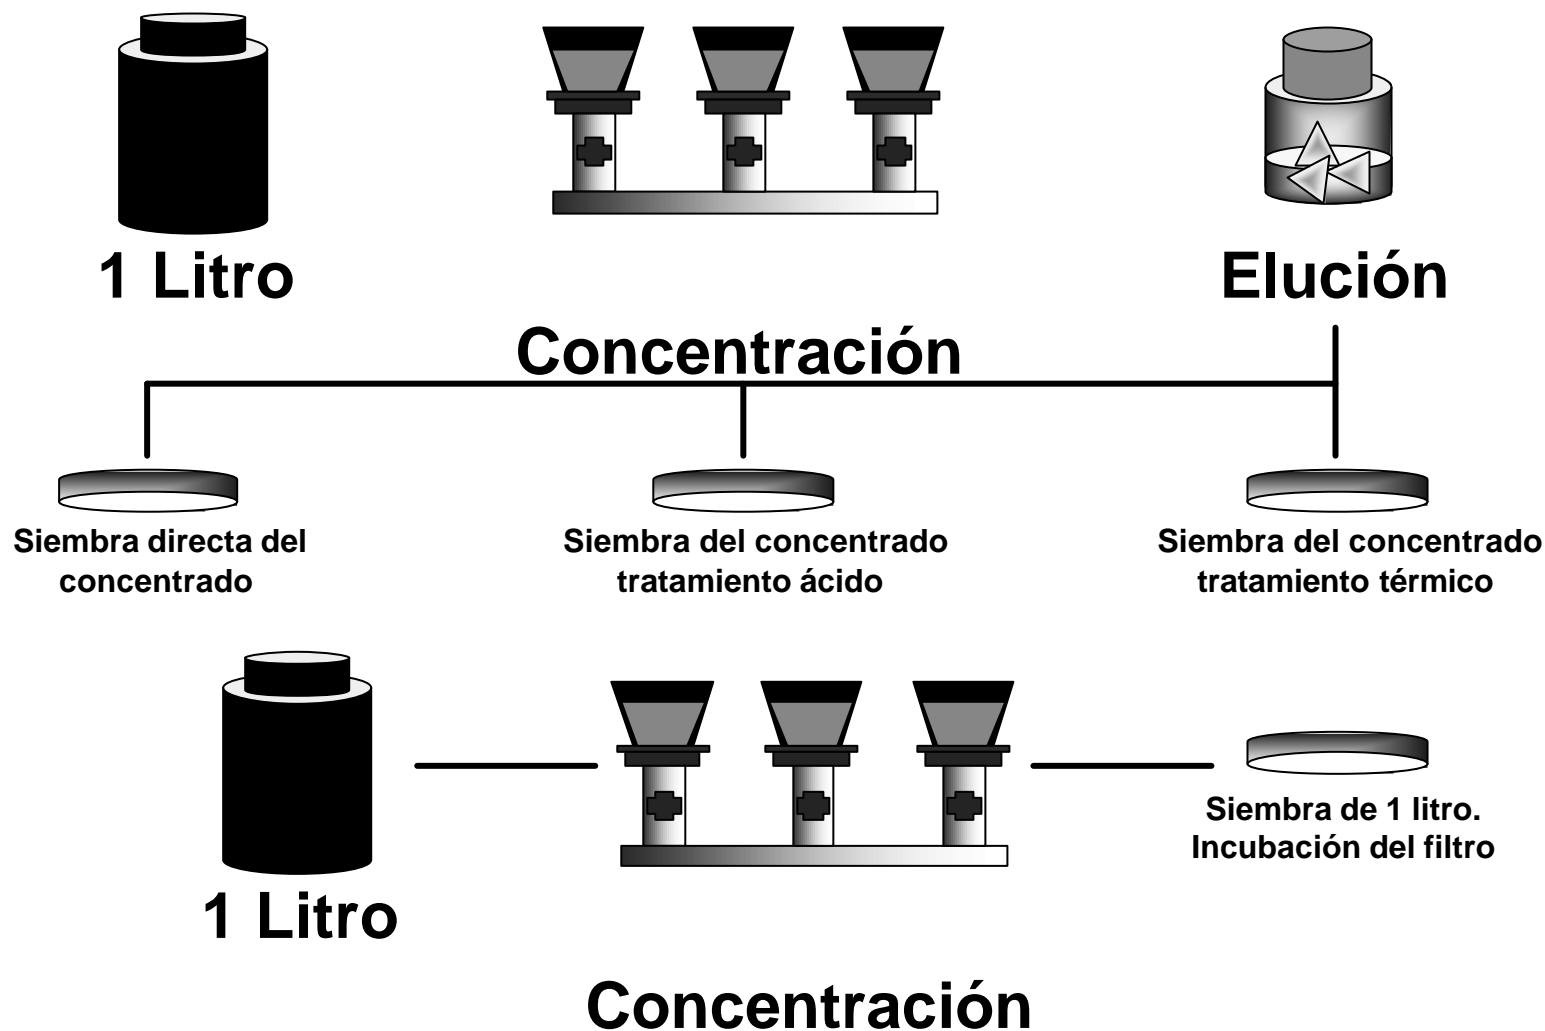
1 Litro

Elución

Concentración

Siembra directa del concentrado

Siembra del concentrado tratamiento ácido

Siembra del concentrado tratamiento térmico

1 Litro

Siembra de 1 litro. Incubación del filtro

Concentración